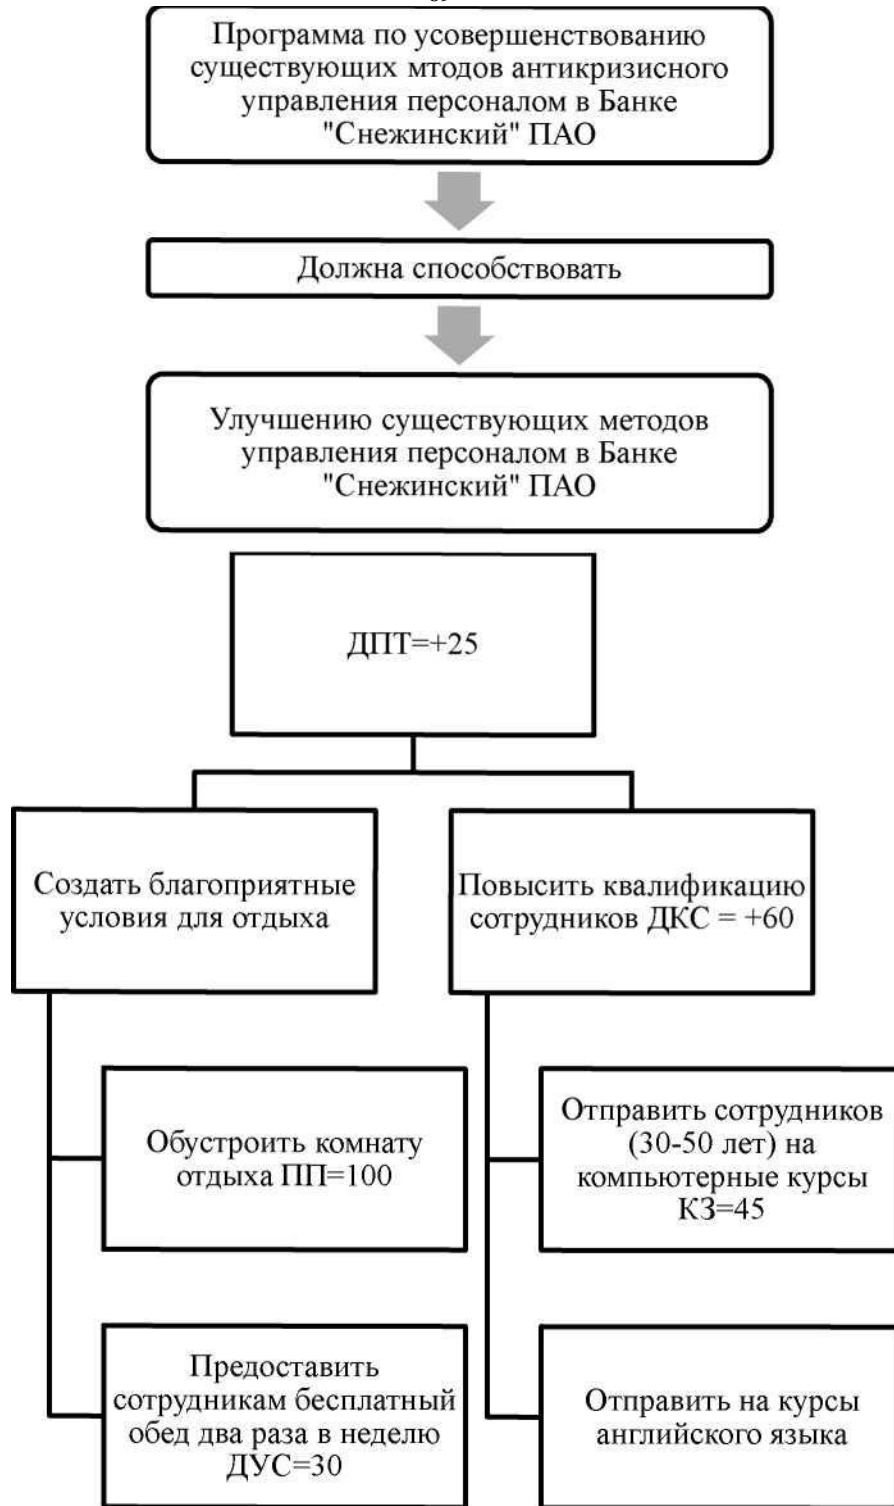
Программа по усовершенствованию существующих мтодов антикризисного управления персоналом в Банке "Снежинский" ПАО

Должна способствовать

Улучшению существующих методов управления персоналом в Банке "Снежинский" ПАО

ДПТ=+25

Создать благоприятные условия для отдыха

Повысить квалификацию сотрудников ДКС = +60

Обустроить комнату отдыха ПП=100

Предоставить сотрудникам бесплатный обед два раза в неделю ДУС=30

Отправить сотрудников (30-50 лет) на компьютерные курсы КЗ=45

Отправить на курсы английского языка